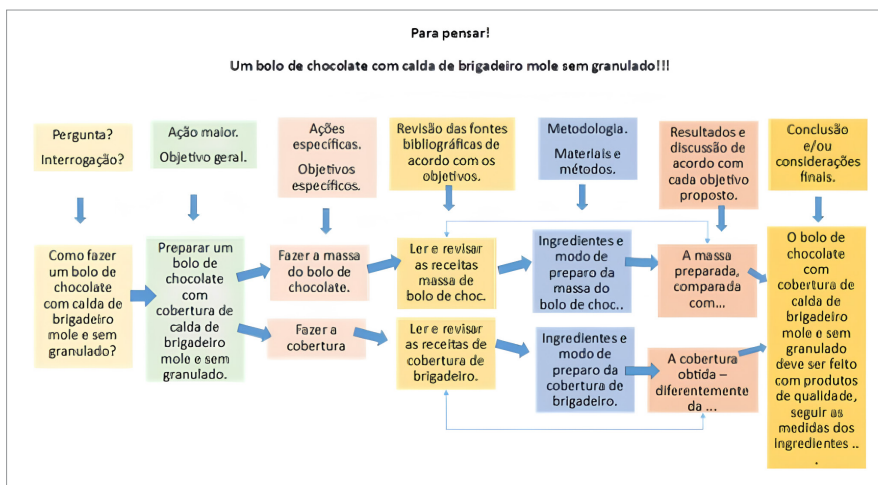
Para pensar!

Um bolo de chocolate com calda de brigadeiro mole sem granulado!!!

Pergunta? Interrogação?

Ação maior. Objetivo geral.

Ações específicas. Objetivos específicos.

Revisão das fontes bibliográficas de acordo com os objetivos.

Metodologia. Materiais e métodos.

Resultados e discussão de acordo com cada objetivo proposto.

Conclusão e/ou considerações finais.

Como fazer um bolo de chocolate com calda de brigadeiro mole e sem granulado?

Preparar um bolo de chocolate com cobertura de calda de brigadeiro mole e sem granulado.

Fazer a massa do bolo de chocolate.

Fazer a cobertura

Ler e revisar as receitas massa de bolo de choc.

Ler e revisar as receitas de cobertura de brigadeiro.

Ingredientes e modo de preparo da massa do bolo de choc..

Ingredientes e modo de preparo da cobertura de brigadeiro.

A massa preparada, comparada com...

A cobertura obtida – diferentemente da ...

O bolo de chocolate com cobertura de calda de brigadeiro mole e sem granulado deve ser feito com produtos de qualidade, seguir as medidas dos ingredientes .. .